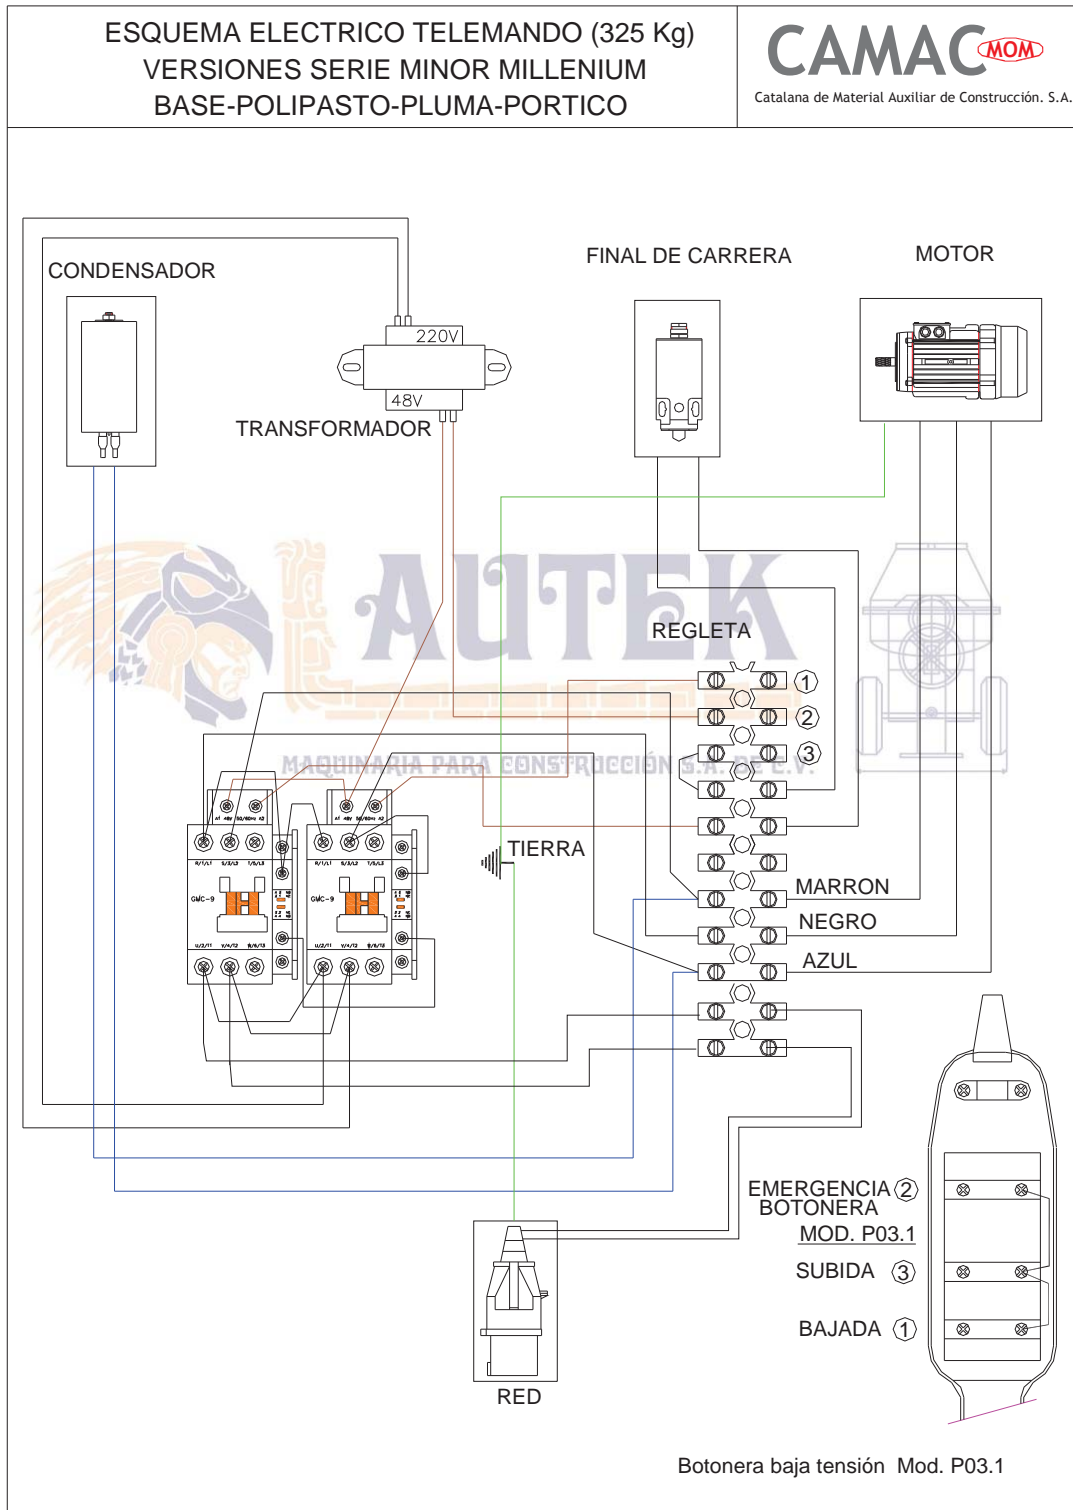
ESQUEMA ELECTRICO TELEMANDO (325 Kg)
VERSIONES SERIE MINOR MILLENIUM
BASE-POLIPASTO-PLUMA-PORTICO

CAMAC MOM
Catalana de Material Auxiliar de Construcción. S.A.

CONDENSADOR

220V

48V

TRANSFORMADOR

FINAL DE CARRERA

MOTOR

AUTEK
MAQUINARIA PARA CONSTRUCCIÓN S.A. DE C.V.

REGLETA

1
2
3

A1 48V 50/60Hz A2
R/1/L1 S/3/L2 T/5/L3
GMC-9
U/2/T1 V/4/T2 W/6/T3

A1 48V 50/60Hz A2
R/1/L1 S/3/L2 T/5/L3
GMC-9
U/2/T1 V/4/T2 W/6/T3

TIERRA

MARRON
NEGRO
AZUL

EMERGENCIA 2
BOTONERA
MOD. P03.1

SUBIDA 3

BAJADA 1

RED

Botonera baja tensión Mod. P03.1